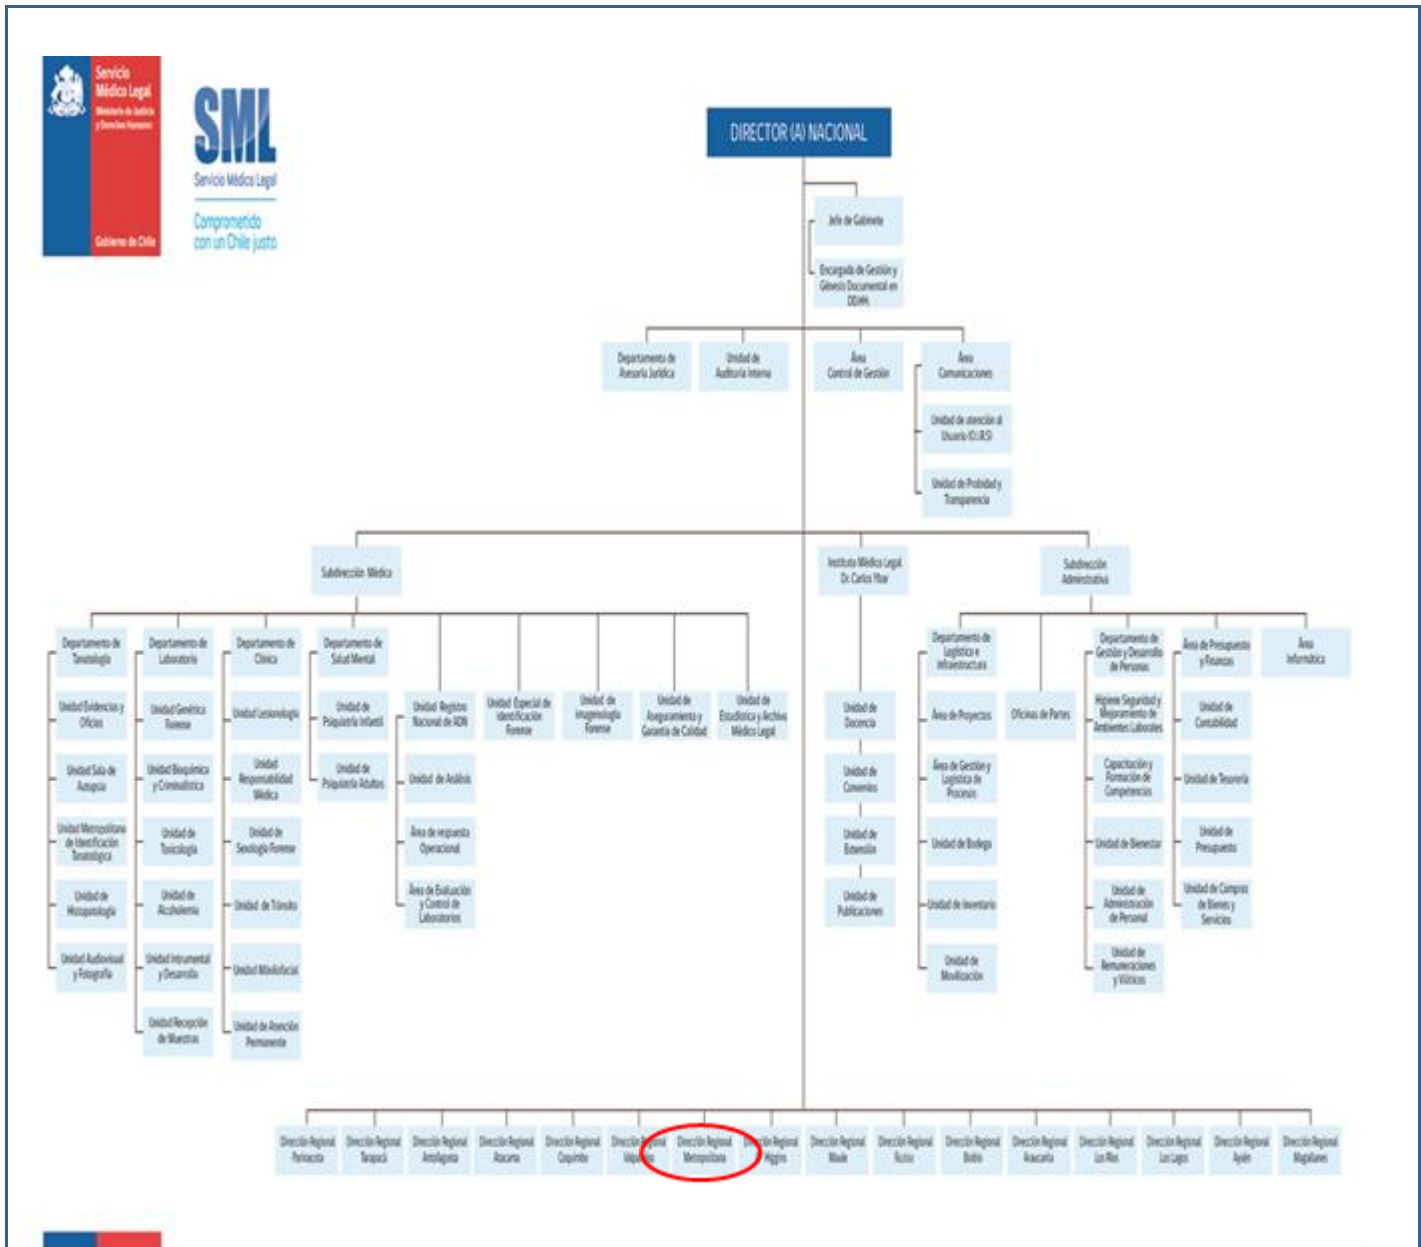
Servicio Médico Legal
Ministerio de Justicia y Derechos Humanos
Gobierno de Chile

SML
Servicio Médico Legal
Comprometido con un Chile justo

DIRECTOR (A) NACIONAL

Jefe de Gabinete

Encargada de Gestión y Género Documental en DDHH

Departamento de Asesoría Jurídica

Unidad de Auditoría Interna

Área Control de Gestión

Área Comunicaciones

Unidad de atención al Usuario (OIRS)

Unidad de Probidad y Transparencia

Subdirección Médica

Instituto Médico Legal Dr. Carlos Ybar

Subdirección Administrativa

Departamento de Tanatología

Unidad Evidencias y Oficios

Unidad Sala de Autopsia

Unidad Metropolitana de Identificación Tanatológica

Unidad de Histopatología

Unidad Audiovisual y Fotografía

Departamento de Laboratorio

Unidad Genética Forense

Unidad Bioquímica y Criminalística

Unidad de Toxicología

Unidad de Alcoholemia

Unidad Instrumental y Desarrollo

Unidad Recepción de Muestras

Departamento de Clínica

Unidad Lesionología

Unidad Responsabilidad Médica

Unidad de Sexología Forense

Unidad de Tránsito

Unidad Maxilofacial

Unidad de Atención Permanente

Departamento de Salud Mental

Unidad de Psiquiatría Infantil

Unidad de Psiquiatría Adultos

Unidad Registro Nacional de ADN

Unidad de Análisis

Área de respuesta Operacional

Área de Evaluación y Control de Laboratorios

Unidad Especial de Identificación Forense

Unidad de Imagenología Forense

Unidad de Aseguramiento y Garantía de Calidad

Unidad de Estadística y Archivo Médico Legal

Unidad de Docencia

Unidad de Convenios

Unidad de Extensión

Unidad de Publicaciones

Departamento de Logística e Infraestructura

Área de Proyectos

Área de Gestión y Logística de Procesos

Unidad de Bodega

Unidad de Inventario

Unidad de Movilización

Oficina de Partes

Departamento de Gestión y Desarrollo de Personas

Higiene Seguridad y Mejoramiento de Ambientes Laborales

Capacitación y Formación de Competencias

Unidad de Bienestar

Unidad de Administración de Personal

Unidad de Remuneraciones y Viáticos

Área de Presupuesto y Finanzas

Unidad de Contabilidad

Unidad de Tesorería

Unidad de Presupuesto

Unidad de Compras de Bienes y Servicios

Área Informática

Dirección Regional Parinacota

Dirección Regional Tarapacá

Dirección Regional Antofagasta

Dirección Regional Atacama

Dirección Regional Coquimbo

Dirección Regional Valparaíso

Dirección Regional Metropolitana

Dirección Regional Higgins

Dirección Regional Maule

Dirección Regional Ñuble

Dirección Regional Biobío

Dirección Regional Araucanía

Dirección Regional Los Ríos

Dirección Regional Los Lagos

Dirección Regional Aysén

Dirección Regional Magallanes